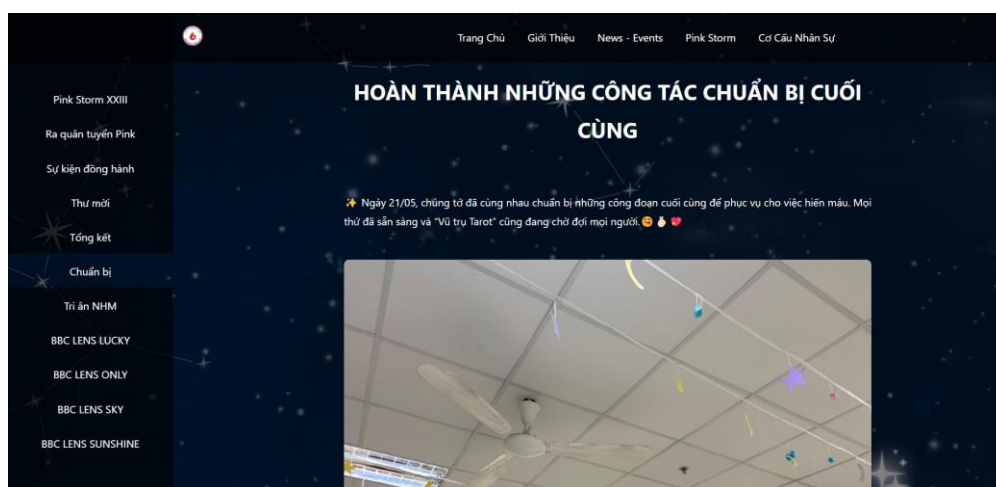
Trang Chủ Giới Thiệu News - Events Pink Storm Cơ Cấu Nhân Sự

Pink Storm XXIII
Ra quân tuyển Pink
Sự kiện đồng hành
Thư mời
Tổng kết
Chuẩn bị
Tri ân NHM
BBC LENS LUCKY
BBC LENS ONLY
BBC LENS SKY
BBC LENS SUNSHINE

HOÀN THÀNH NHỮNG CÔNG TÁC CHUẨN BỊ CUỐI CÙNG

✨ Ngày 21/05, chúng tớ đã cùng nhau chuẩn bị những công đoạn cuối cùng để phục vụ cho việc hiến máu. Mọi thứ đã sẵn sàng và "Vũ trụ Tarot" cũng đang chờ đợi mọi người.😊👌💖